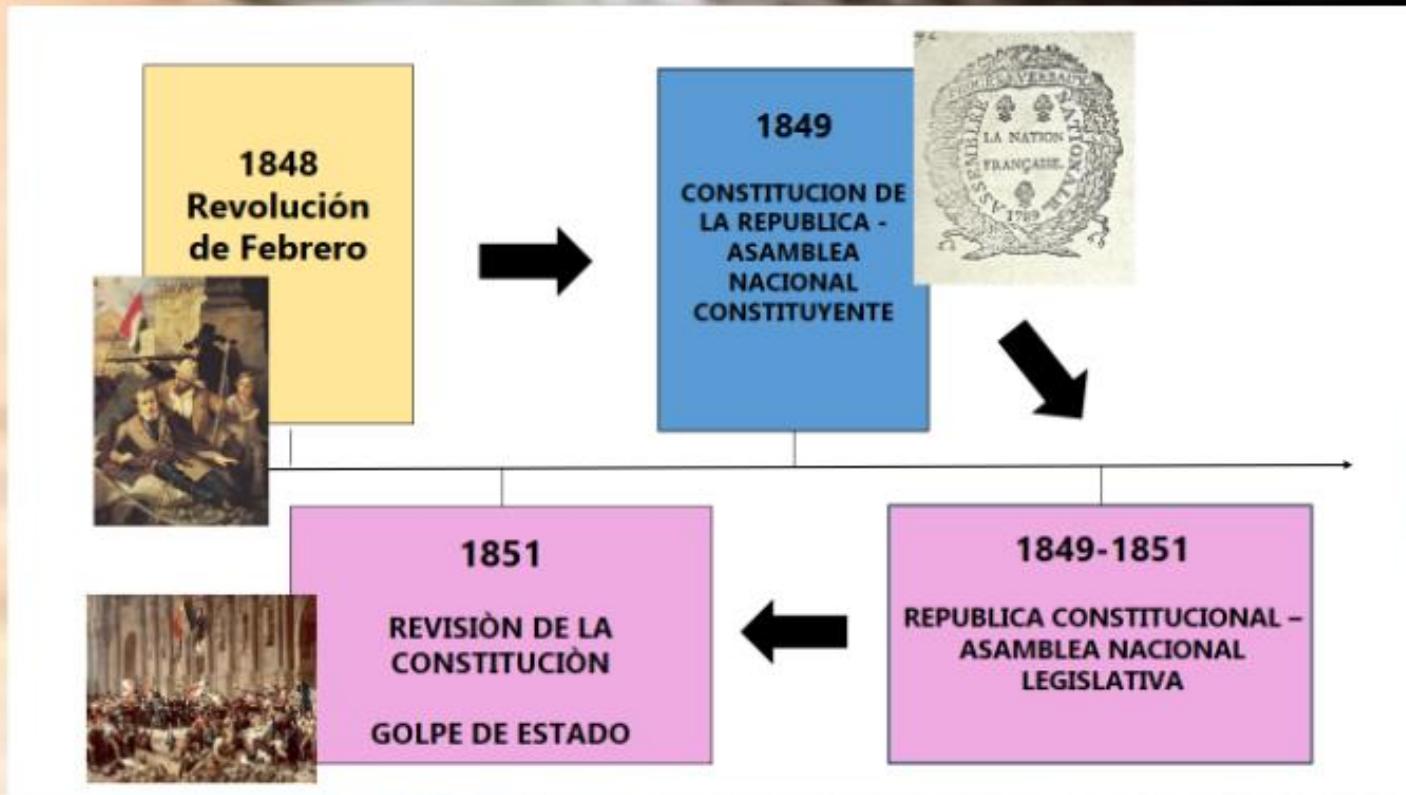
1848
Revolución de Febrero

1849

CONSTITUCION DE LA REPUBLICA - ASAMBLEA NACIONAL CONSTITUYENTE

PEUPLE SOUVERAIN
ASSEMBLÉE NATIONALE
LA NATION FRANÇAISE.
1789

1851

REVISIÒN DE LA CONSTITUCIÒN

GOLPE DE ESTADO

1849-1851

REPUBLICA CONSTITUCIONAL – ASAMBLEA NACIONAL LEGISLATIVA